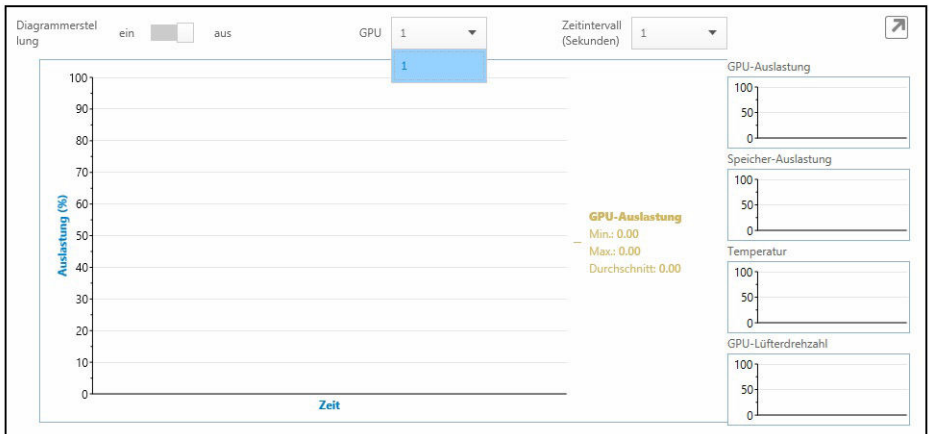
Diagrammerstellung ein aus GPU 1 1 Zeitintervall (Sekunden) 1

100
90
80
70
60
50
40
30
20
10
0

Auslastung (%)

Zeit

GPU-Auslastung
Min.: 0.00
Max.: 0.00
Durchschnitt: 0.00

GPU-Auslastung
100
50
0

Speicher-Auslastung
100
50
0

Temperatur
100
50
0

GPU-Lüfterdrehzahl
100
50
0